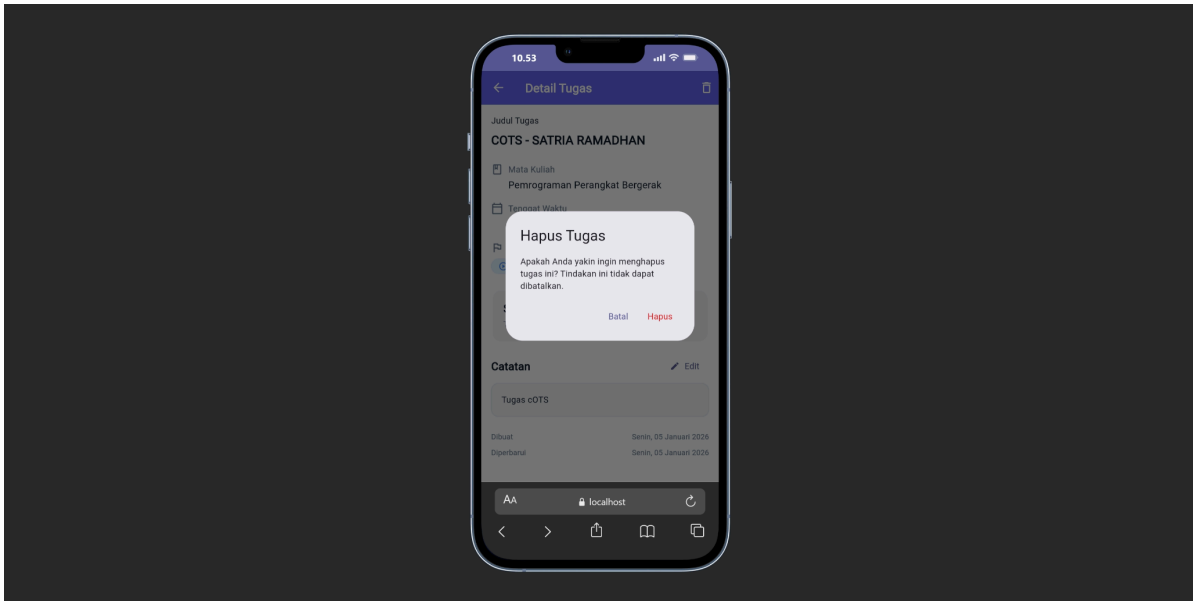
10.53

Detail Tugas

Judul Tugas

COTS - SATRIA RAMADHAN

Mata Kuliah

Pemrograman Perangkat Bergerak

Tenggat Waktu

Hapus Tugas

Apakah Anda yakin ingin menghapus tugas ini? Tindakan ini tidak dapat dibatalkan.

Batal Hapus

Catatan

Edit

Tugas cOTS

Dibuat Senin, 05 Januari 2026

Diperbarui Senin, 05 Januari 2026

AA localhost